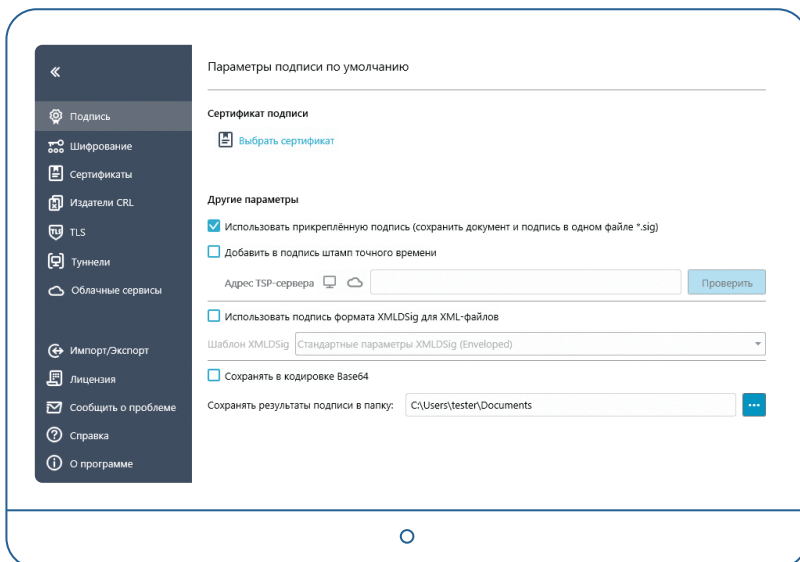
«

Подпись
Шифрование
Сертификаты
Издатели CRL
TLS
Туннели
Облачные сервисы

Импорт/Экспорт
Лицензия
Сообщить о проблеме
Справка
О программе

Параметры подписи по умолчанию

Сертификат подписи

Выбрать сертификат

Другие параметры

Использовать прикреплённую подпись (сохранить документ и подпись в одном файле *.sig)

Добавить в подпись штамп точного времени

Адрес TSP-сервера

Проверить

Использовать подпись формата XMLDSig для XML-файлов

Шаблон XMLDSig Стандартные параметры XMLDSig (Enveloped)

Сохранять в кодировке Base64

Сохранять результаты подписи в папку: C:\Users\tester\Documents

...